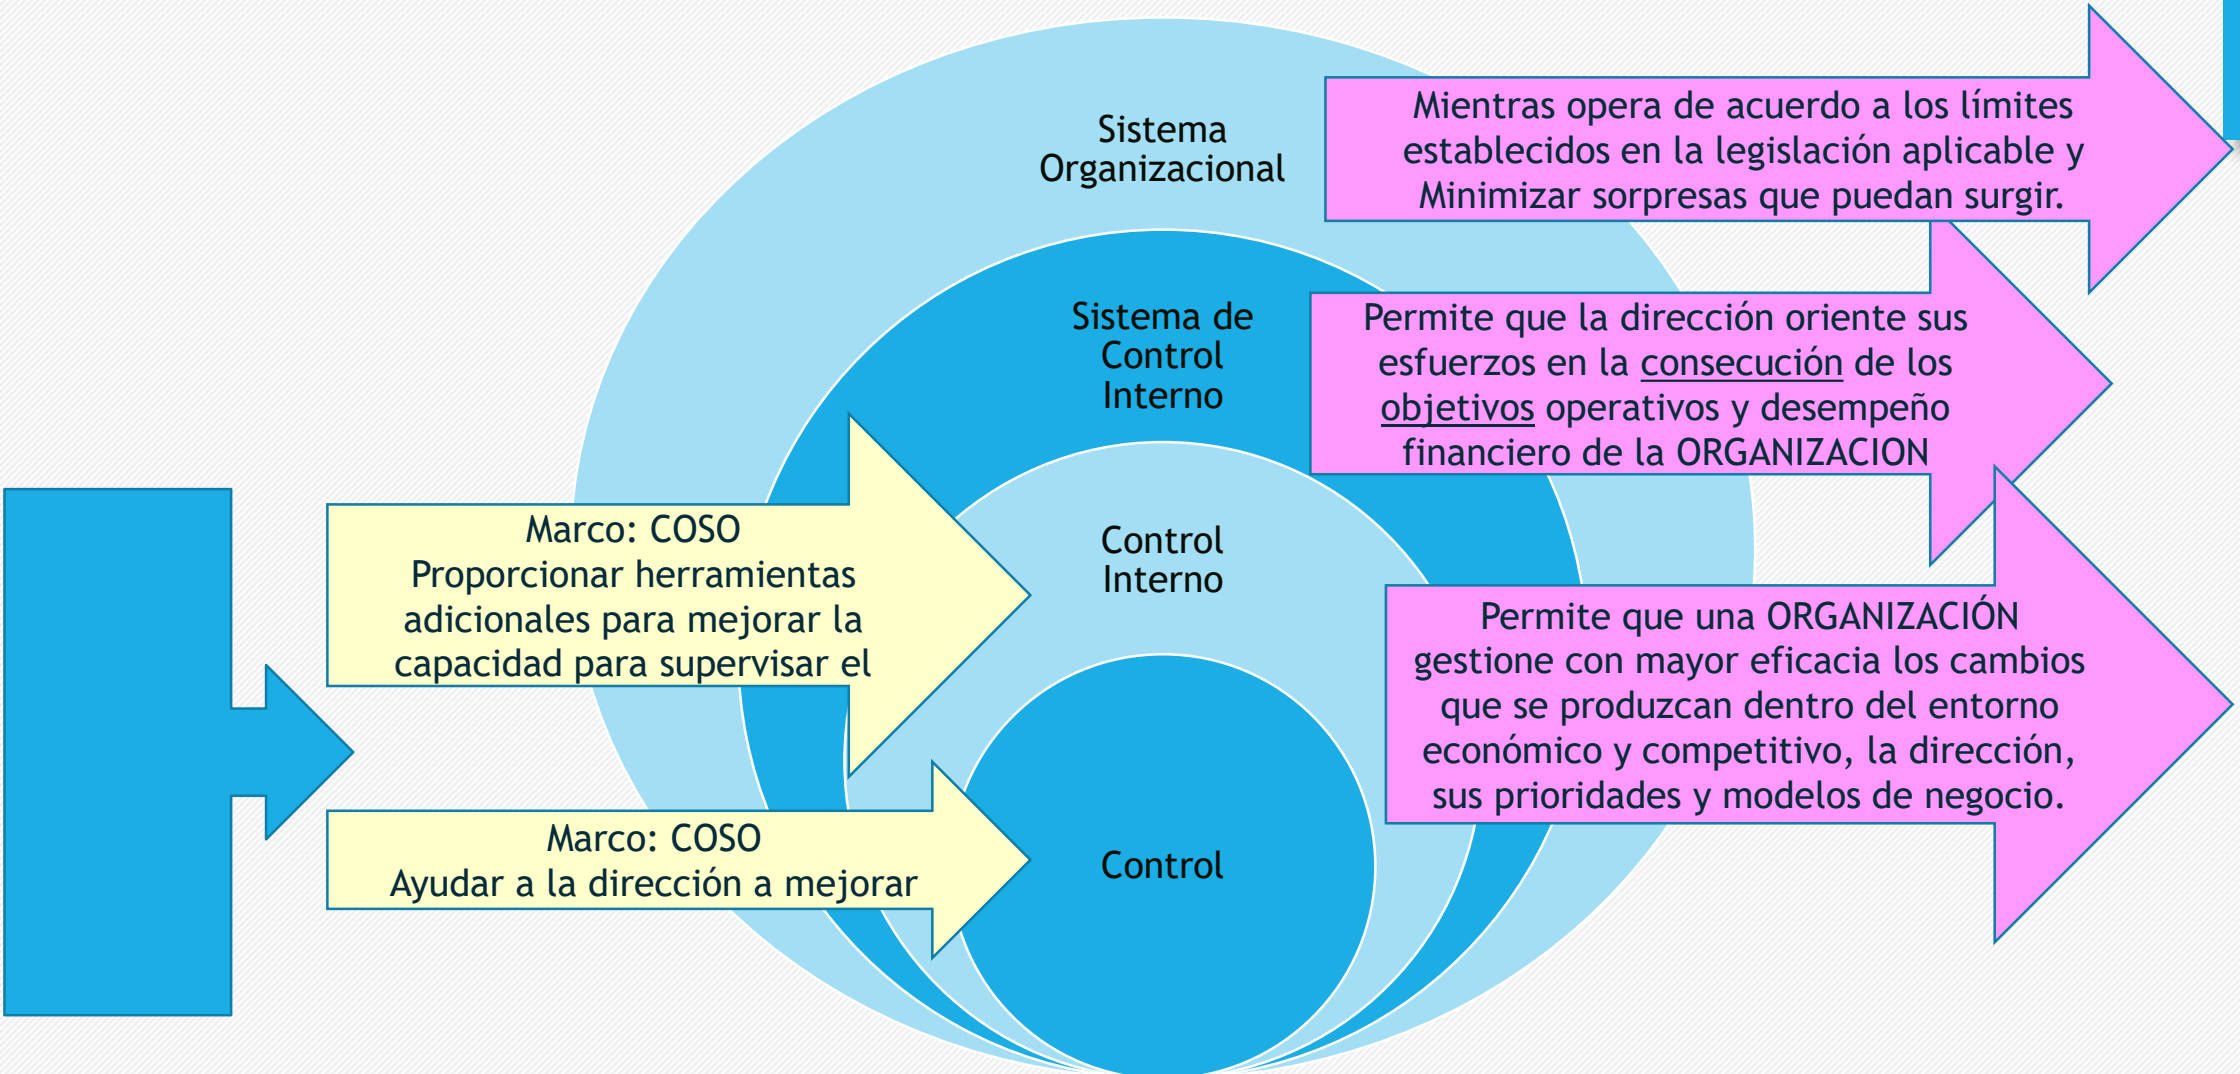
Sistema Organizacional

Mientras opera de acuerdo a los límites establecidos en la legislación aplicable y Minimizar sorpresas que puedan surgir.

Sistema de Control Interno

Permite que la dirección oriente sus esfuerzos en la consecución de los objetivos operativos y desempeño financiero de la ORGANIZACION

Marco: COSO
Proporcionar herramientas adicionales para mejorar la capacidad para supervisar el

Control Interno

Permite que una ORGANIZACIÓN gestione con mayor eficacia los cambios que se produzcan dentro del entorno económico y competitivo, la dirección, sus prioridades y modelos de negocio.

Marco: COSO
Ayudar a la dirección a mejorar

Control